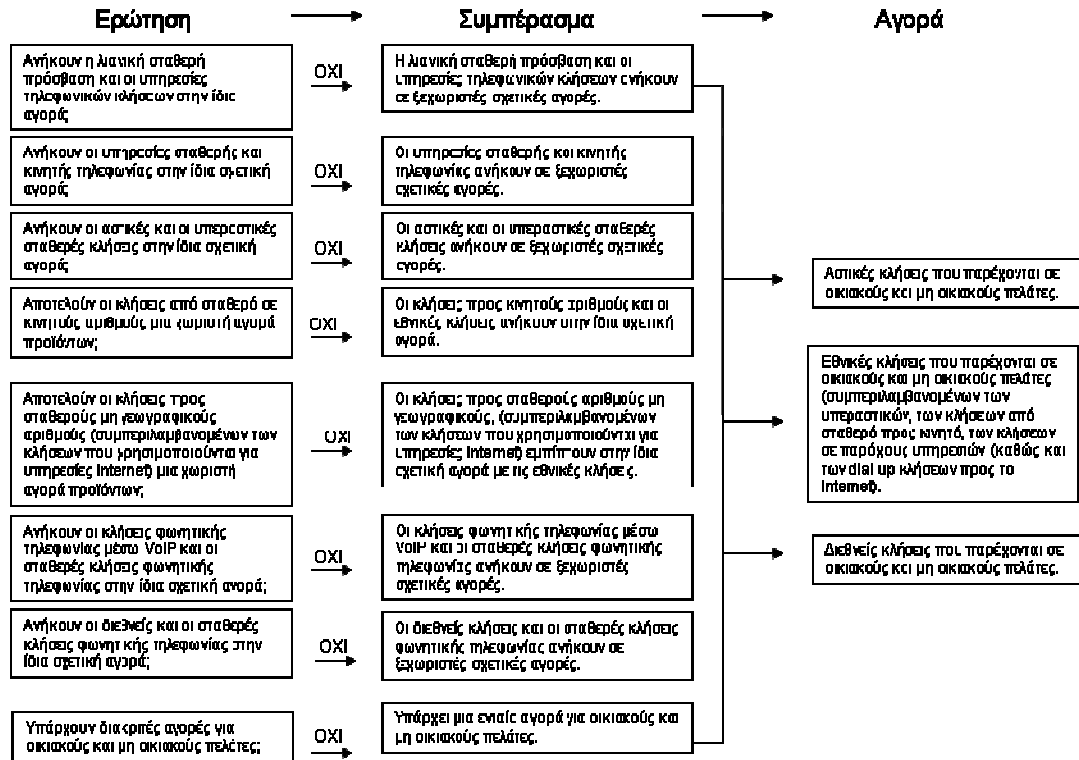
Ερώτηση

Συμπέρασμα

Αγορά

Ανήκουν η λιανική σταθερή πρόσβαση και οι υπηρεσίες τηλεφωνικών κλήσεων στην ίδια αγορά;

ΟΧΙ

Η λιανική σταθερή πρόσβαση και οι υπηρεσίες τηλεφωνικών κλήσεων ανήκουν σε ξεχωριστές σχετικές αγορές.

Ανήκουν οι υπηρεσίες σταθερής και κινητής τηλεφωνίας στην ίδια σχετική αγορά;

ΟΧΙ

Οι υπηρεσίες σταθερής και κινητής τηλεφωνίας ανήκουν σε ξεχωριστές σχετικές αγορές.

Ανήκουν οι αστικές και οι υπεραστικές σταθερές κλήσεις στην ίδια σχετική αγορά;

ΟΧΙ

Οι αστικές και οι υπεραστικές σταθερές κλήσεις ανήκουν σε ξεχωριστές σχετικές αγορές.

Αποτελούν οι κλήσεις από σταθερό σε κινητούς αριθμούς μια χωριστή αγορά προϊόντων;

ΟΧΙ

Οι κλήσεις προς κινητούς αριθμούς και οι εθνικές κλήσεις ανήκουν στην ίδια σχετική αγορά.

Αποτελούν οι κλήσεις προς σταθερούς μη γεωγραφικούς αριθμούς (συμπεριλαμβανομένων των κλήσεων που χρησιμοποιούνται για υπηρεσίες Internet) μια χωριστή αγορά προϊόντων;

ΟΧΙ

Οι κλήσεις προς σταθερούς αριθμούς μη γεωγραφικούς (συμπεριλαμβανομένων των κλήσεων που χρησιμοποιούνται για υπηρεσίες Internet) εμπίπτουν στην ίδια σχετική αγορά με τις εθνικές κλήσεις.

Ανήκουν οι κλήσεις φωνητικής τηλεφωνίας μέσω VoIP και οι σταθερές κλήσεις φωνητικής τηλεφωνίας στην ίδια σχετική αγορά;

ΟΧΙ

Οι κλήσεις φωνητικής τηλεφωνίας μέσω VoIP και οι σταθερές κλήσεις φωνητικής τηλεφωνίας ανήκουν σε ξεχωριστές σχετικές αγορές.

Ανήκουν οι διεθνείς και οι σταθερές κλήσεις φωνητικής τηλεφωνίας στην ίδια σχετική αγορά;

ΟΧΙ

Οι διεθνείς κλήσεις και οι σταθερές κλήσεις φωνητικής τηλεφωνίας ανήκουν σε ξεχωριστές σχετικές αγορές.

Υπάρχουν διακριτές αγορές για οικιακούς και μη οικιακούς πελάτες;

ΟΧΙ

Υπάρχει μια ενιαία αγορά για οικιακούς και μη οικιακούς πελάτες.

Αστικές κλήσεις που παρέχονται σε οικιακούς και μη οικιακούς πελάτες.

Εθνικές κλήσεις που παρέχονται σε οικιακούς και μη οικιακούς πελάτες (συμπεριλαμβανομένων των υπεραστικών, των κλήσεων από σταθερό προς κινητό, των κλήσεων σε παρόχους υπηρεσιών (καθώς και των dial up κλήσεων προς το Internet).

Διεθνείς κλήσεις που παρέχονται σε οικιακούς και μη οικιακούς πελάτες.